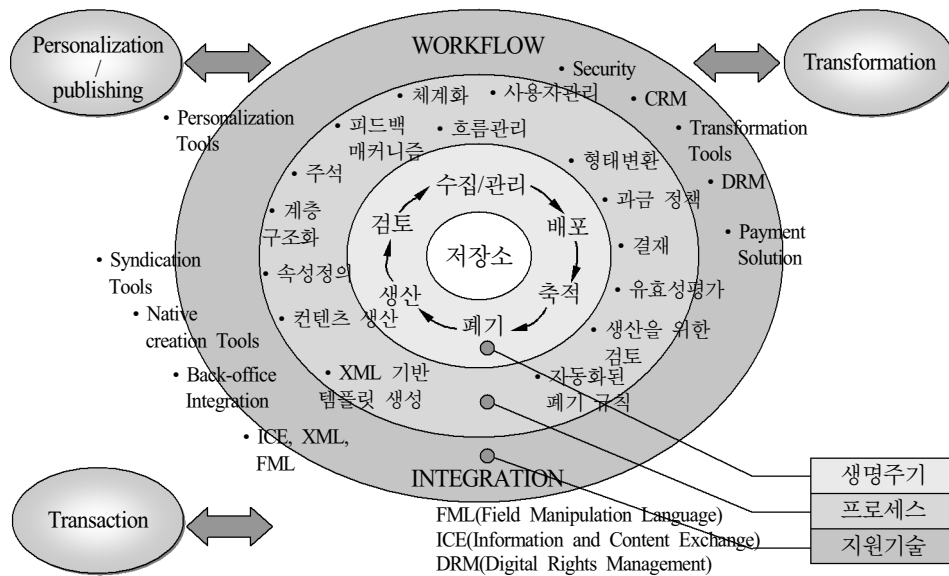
Personalization / publishing

WORKFLOW

Transformation

• Security

• 체계화

• 사용자관리

• CRM

• Personalization Tools

• 피드백 매커니즘

• 흐름관리

• Transformation Tools

• 형태변환

• 주석

수집/관리

• DRM

• 과금 정책

• 계층 구조화

검토

배포

• 결재

• Payment Solution

저장소

• Syndication Tools

• 속성정의

생산

축적

• 유효성평가

• Native creation Tools

• 컨텐츠 생산

폐기

• 생산을 위한 검토

• Back-office Integration

• XML 기반 템플릿 생성

• 자동화된 폐기 규칙

• ICE, XML, FML

INTEGRATION

생명주기

프로세스

지원기술

Transaction

FML(Field Manipulation Language)
ICE(Information and Content Exchange)
DRM(Digital Rights Management)